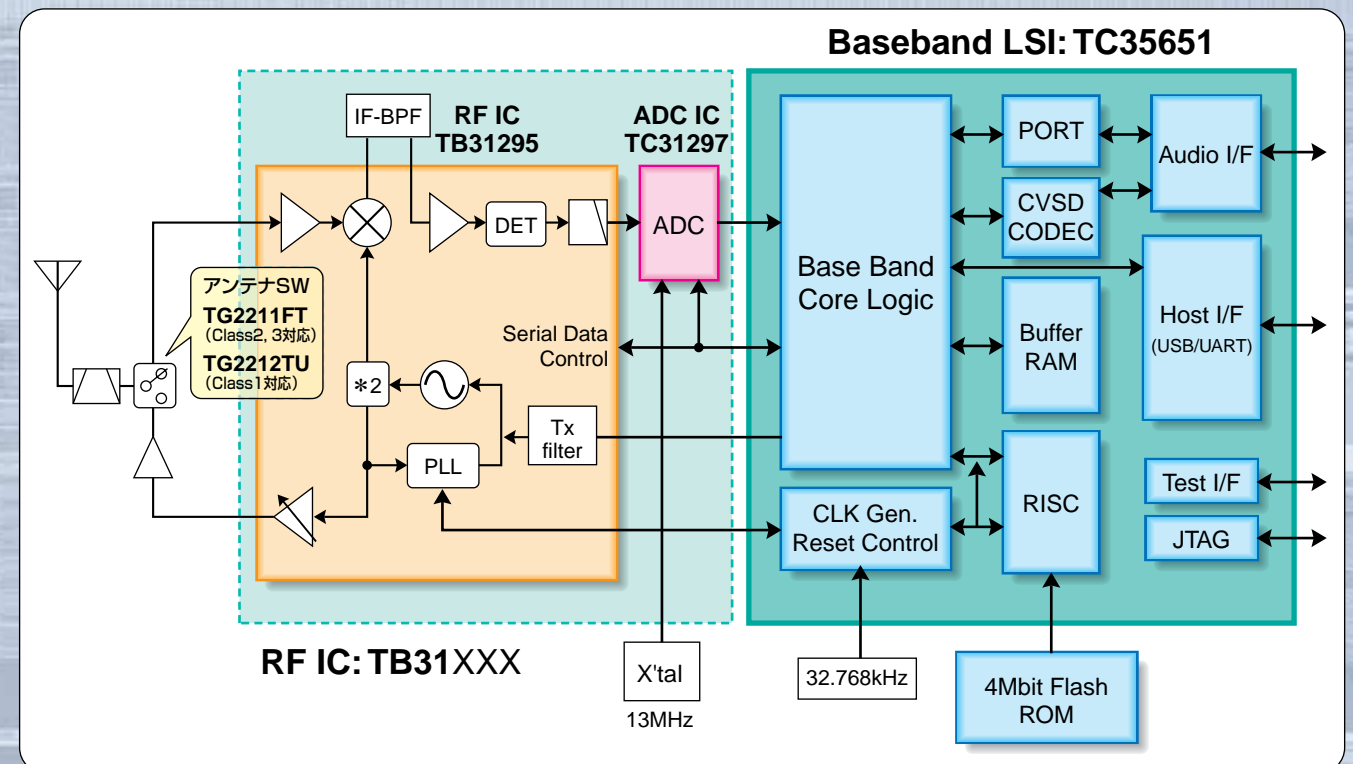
Baseband LSI: TC35651

IF-BPF

RF IC
TB31295

ADC IC
TC31297

DET

ADC

PORT

Audio I/F

CVSD
CODEC

Base Band
Core Logic

Host I/F
(USB/UART)

Buffer
RAM

アンテナSW
TG2211FT
(Class2, 3対応)
TG2212TU
(Class1対応)

Serial Data
Control

*2

Tx
filter

PLL

RISC

Test I/F

JTAG

CLK Gen.
Reset Control

RF IC: TB31XXX

X'tal
13MHz

32.768kHz

4Mbit Flash
ROM